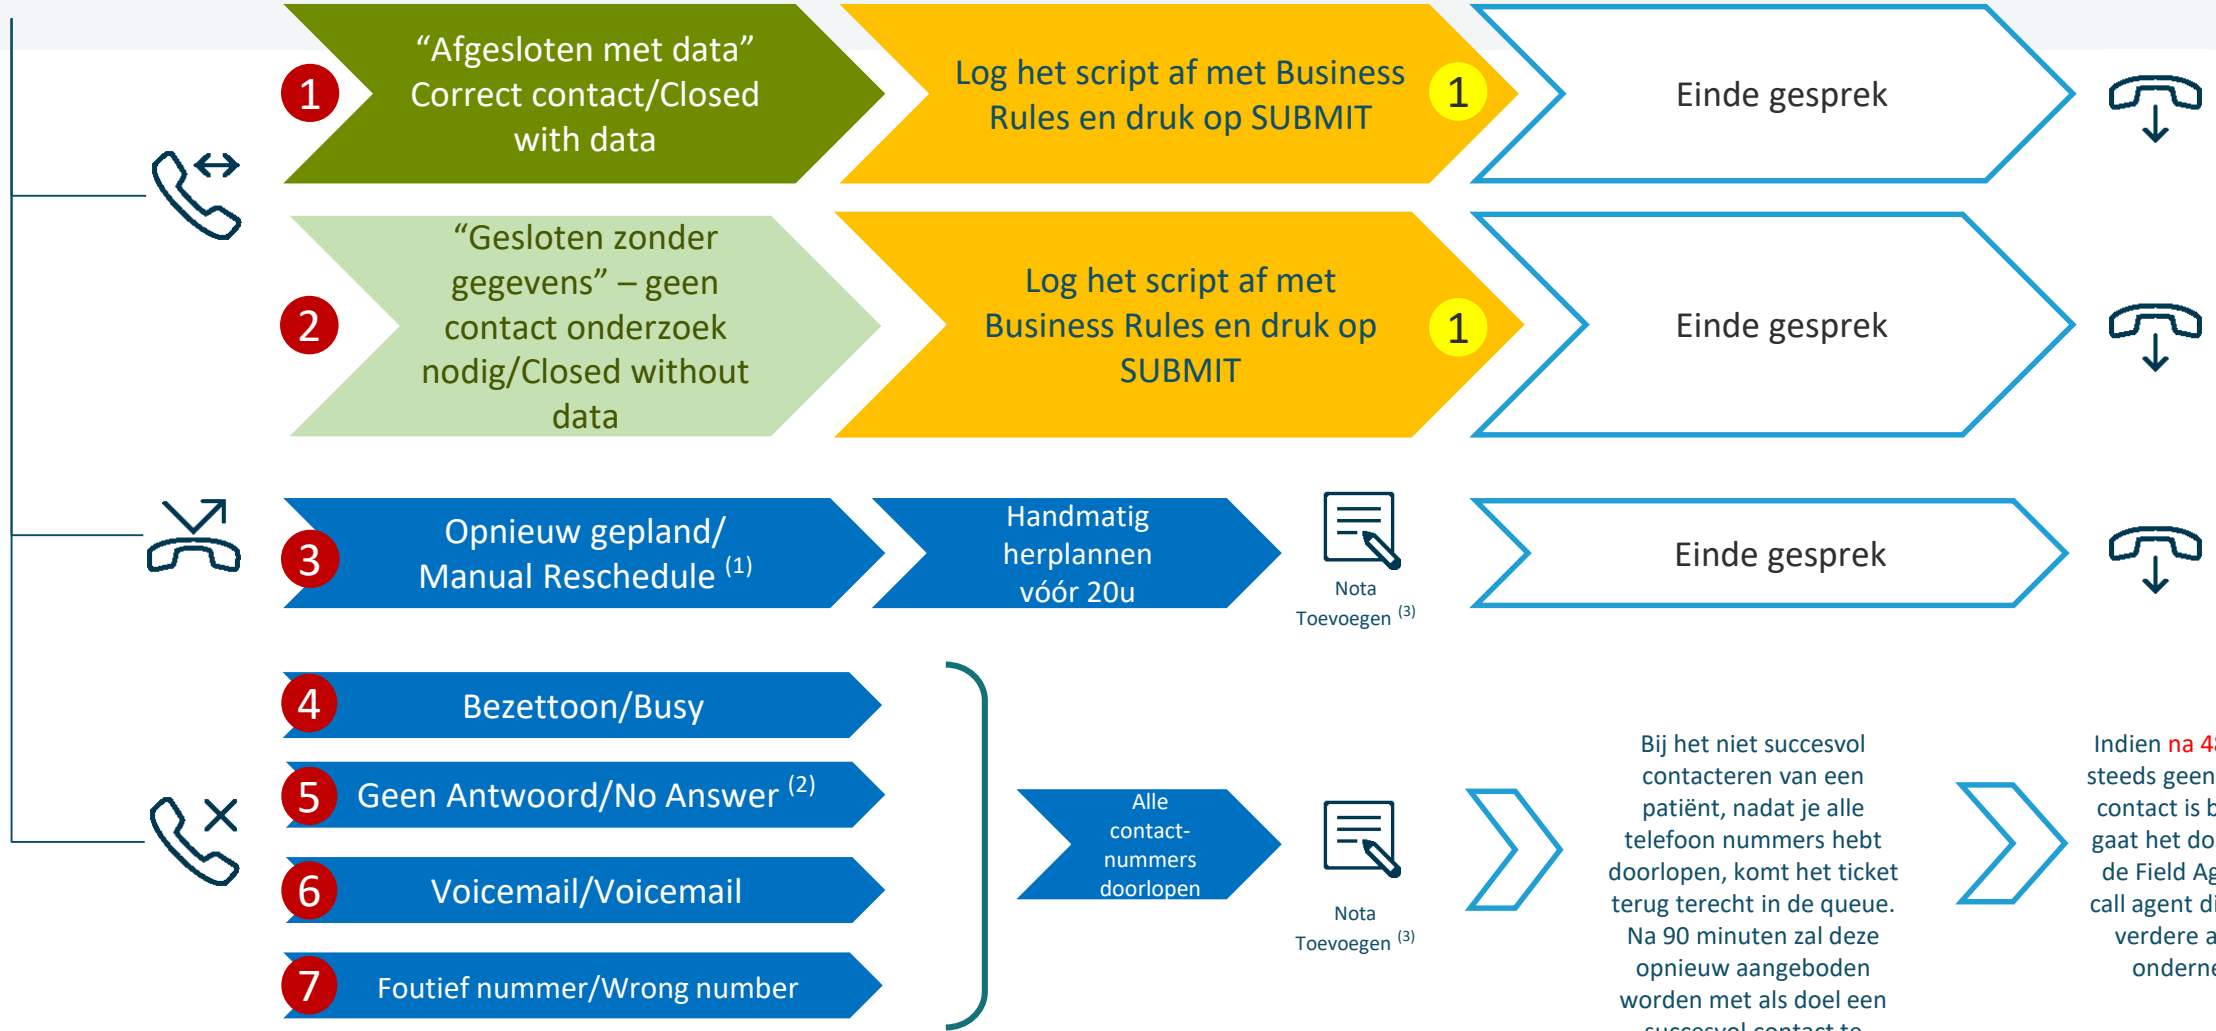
1
"Afgesloten met data" Correct contact/Closed with data

Log het script af met Business Rules en druk op SUBMIT
1

Einde gesprek

2
"Gesloten zonder gegevens" – geen contact onderzoek nodig/Closed without data

Log het script af met Business Rules en druk op SUBMIT
1

Einde gesprek

3
Opnieuw gepland/ Manual Reschedule $^{(1)}$

Handmatig herplannen vóór 20u

Nota Toevoegen $^{(3)}$

Einde gesprek

4
Bezettoon/Busy

5
Geen Antwoord/No Answer $^{(2)}$

6
Voicemail/Voicemail

7
Foutief nummer/Wrong number

Alle contact-nummers doorlopen

Nota Toevoegen $^{(3)}$

Bij het niet succesvol contacteren van een patiënt, nadat je alle telefoon nummers hebt doorlopen, komt het ticket terug terecht in de queue. Na 90 minuten zal deze opnieuw aangeboden worden met als doel een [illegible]

Indien na 4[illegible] steeds geen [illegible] contact is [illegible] gaat het do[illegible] de Field Ag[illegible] call agent di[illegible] verdere a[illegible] onderne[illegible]